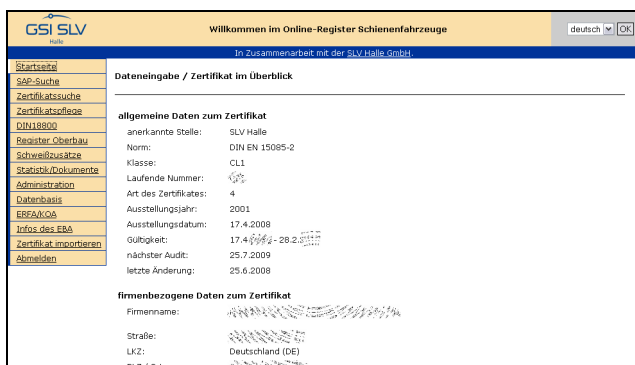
GSI SLV
Halle

Willkommen im Online-Register Schienenfahrzeuge

deutsch OK

In Zusammenarbeit mit der SLV Halle GmbH.

Startseite
SAP-Suche
Zertifikatssuche
Zertifikatspflege
DIN18800
Register Oberbau
Schweißzusätze
Statistik/Dokumente
Administration
Datenbasis
ERFA/KOA
Infos des EBA
Zertifikat importieren
Abmelden

Dateneingabe / Zertifikat im Überblick

allgemeine Daten zum Zertifikat

| | |
|---|---|
| anerkannte Stelle: | SLV Halle |
| Norm: | DIN EN 15085-2 |
| Klasse: | CL1 |
| Laufende Nummer: | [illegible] |
| Art des Zertifikates: | 4 |
| Ausstellungsjahr: | 2001 |
| Ausstellungsdatum: | 17.4.2008 |
| Gültigkeit: | 17.4.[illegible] - 28.2.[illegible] |
| nächster Audit: | 25.7.2009 |
| letzte Änderung: | 25.6.2008 |

firmenbezogene Daten zum Zertifikat

| | |
|---|---|
| Firmenname: | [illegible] |
| Straße: | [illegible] |
| LKZ: | Deutschland (DE) |
| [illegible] | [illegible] |